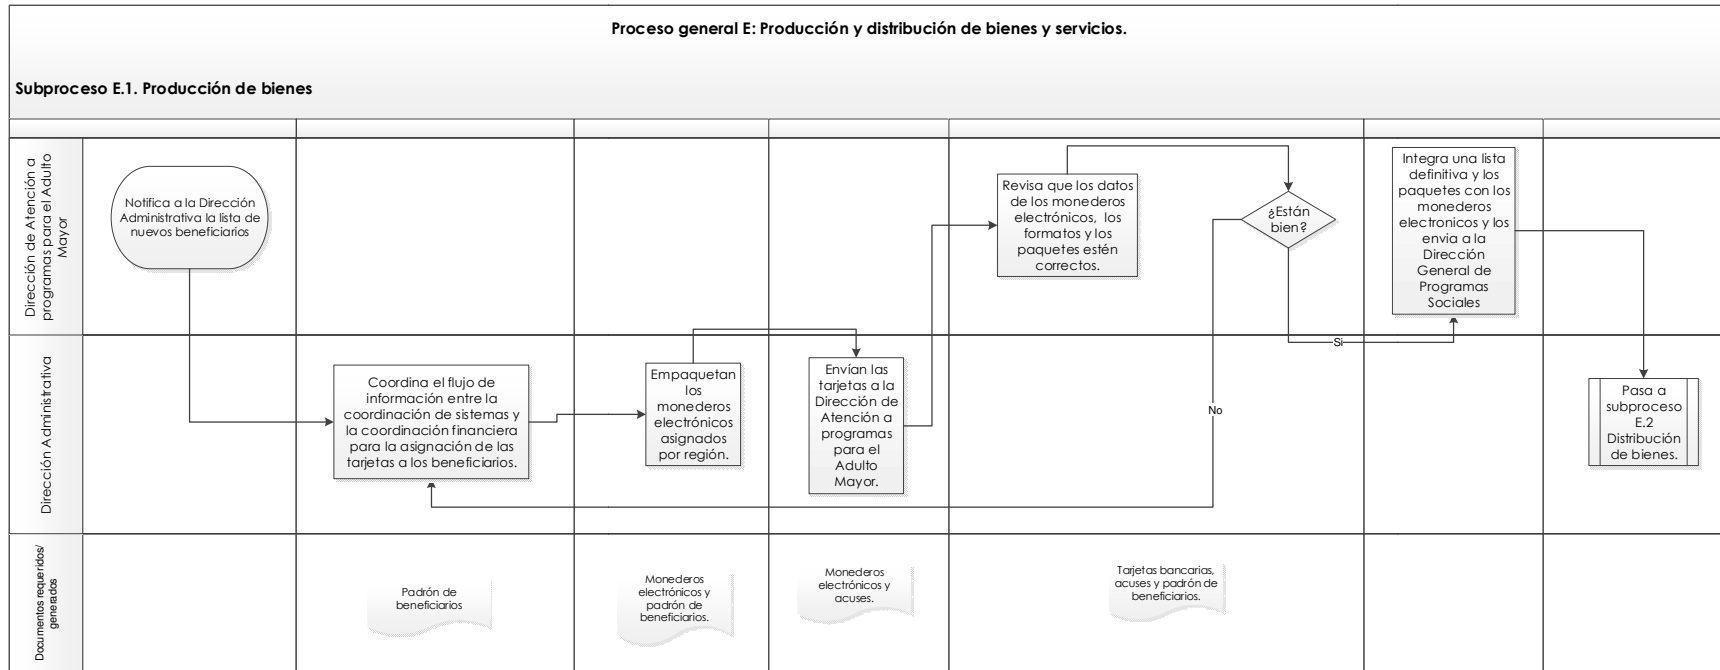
Proceso general E: Producción y distribución de bienes y servicios.

Subproceso E.1. Producción de bienes

Dirección de Atención a programas para el Adulto Mayor

Notifica a la Dirección Administrativa la lista de nuevos beneficiarios

Revisa que los datos de los monederos electrónicos, los formatos y los paquetes estén correctos.

¿Están bien?

Integra una lista definitiva y los paquetes con los monederos electronicos y los envia a la Dirección General de Programas Sociales

Si

No

Dirección Administrativa

Coordina el flujo de información entre la coordinación de sistemas y la coordinación financiera para la asignación de las tarjetas a los beneficiarios.

Empaquetan los monederos electrónicos asignados por región.

Envían las tarjetas a la Dirección de Atención a programas para el Adulto Mayor.

Pasa a subproceso E.2 Distribución de bienes.

Documentos requeridos/ generados

Padrón de beneficiarios

Monederos electrónicos y padrón de beneficiarios.

Monederos electrónicos y acuses.

Tarjetas bancarias, acuses y padrón de beneficiarios.